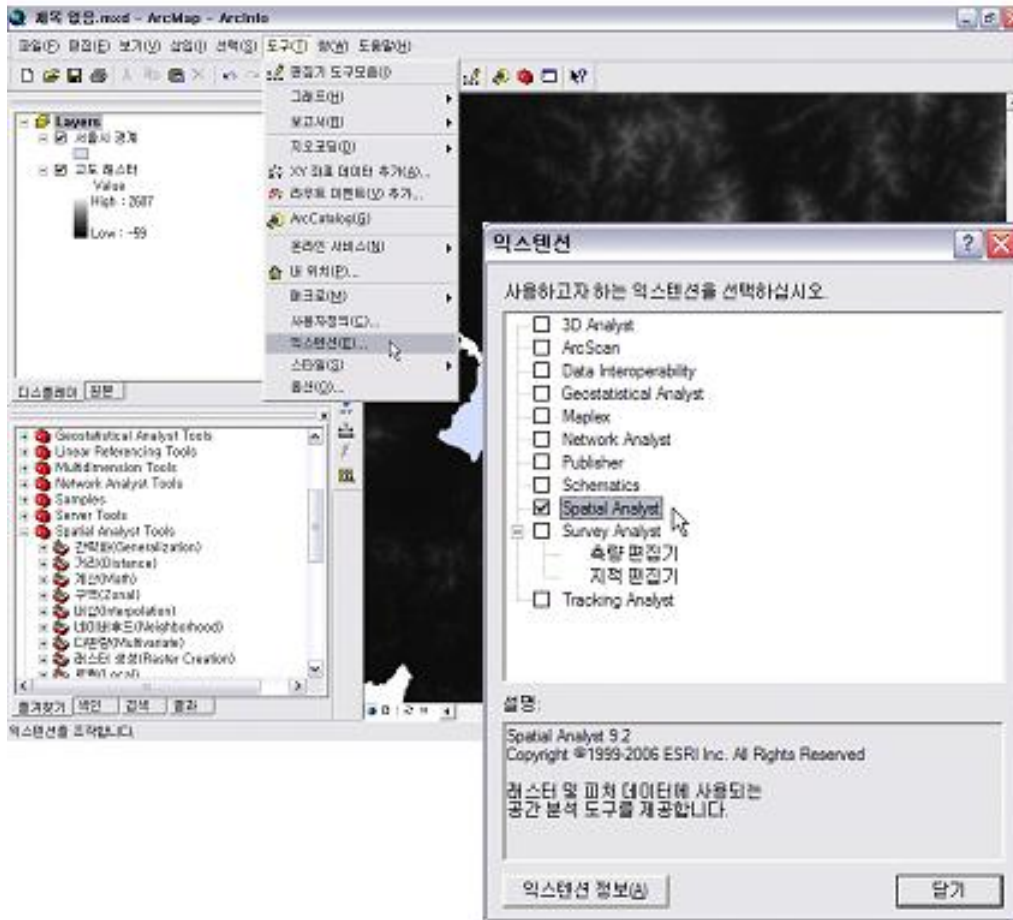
제목 없음.mxd - ArcMap - ArcInfo

파일(F) 편집(E) 보기(V) 삽입(I) 선택(S) 도구(T) 창(W) 도움말(H)

편집기 도구모음(I)
그래프(H)
보고서(R)
지오코딩(O)
XY 좌표 데이터 추가(A)...
라우트 이벤트(V) 추가...
ArcCatalog(G)
온라인 서비스(N)
내 위치(P)...
매크로(M)
사용자정의(C)...
익스텐션(E)...
스타일(S)
옵션(O)...

Layers
서울시 경계
고도 래스터
Value
High : 2687
Low : -59

디스플레이 원본

Geostatistical Analyst Tools
Linear Referencing Tools
Multidimension Tools
Network Analyst Tools
Samples
Server Tools
Spatial Analyst Tools
간략화(Generalization)
거리(Distance)
계산(Math)
구역(Zonal)
내삽(Interpolation)
네이버후드(Neighborhood)
다변량(Multivariate)
래스터 생성(Raster Creation)
로컬(Local)

즐겨찾기 색인 검색 결과

익스텐션을 조작합니다.

익스텐션

사용하고자 하는 익스텐션을 선택하십시오.

3D Analyst
ArcScan
Data Interoperability
Geostatistical Analyst
Maplex
Network Analyst
Publisher
Schematics
Spatial Analyst
Survey Analyst
측량 편집기
지적 편집기
Tracking Analyst

설명:

Spatial Analyst 9.2
Copyright ©1999-2006 ESRI Inc. All Rights Reserved

래스터 및 피처 데이터에 사용되는
공간 분석 도구를 제공합니다.

익스텐션 정보(A)

닫기